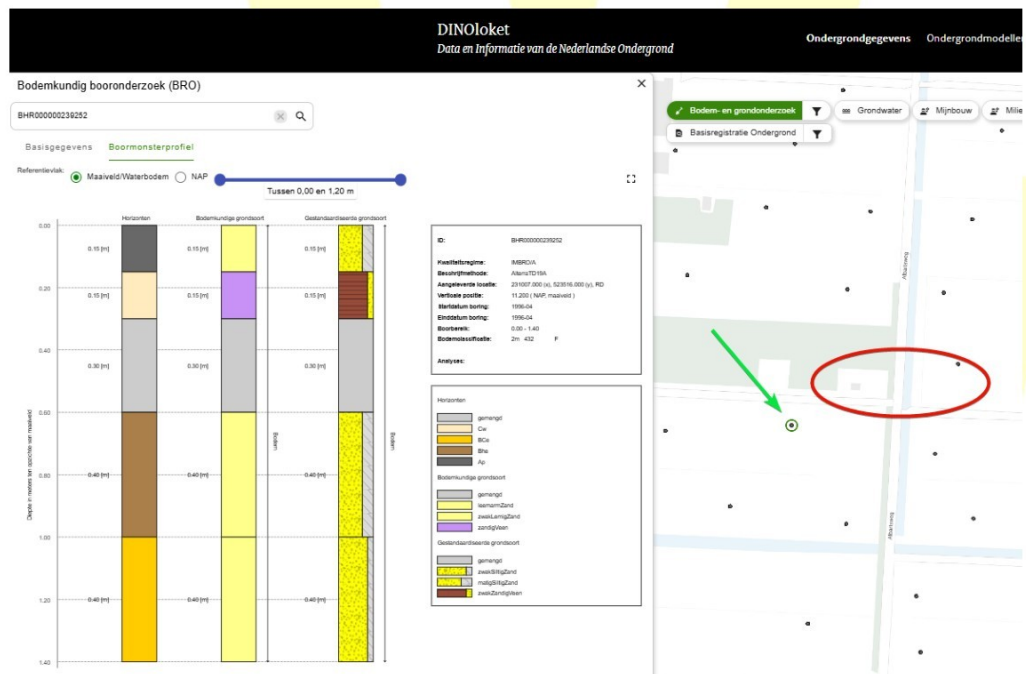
DINOloket
Data en Informatie van de Nederlandse Ondergrond

Ondergrondgegevens Ondergrondmodellen

Bodemkundig booronderzoek (BRO)

BHR000000239252

Basisgegevens Boormonsterprofiel

Referentievlak: Maaiveld/Waterbodem NAP

Tussen 0,00 en 1,20 m

Horizonten Bodemkundige grondsoort Gestandaardiseerde grondsoort

| Diepte | Horizonten | Bodemkundige grondsoort | Gestandaardiseerde grondsoort |
|---|---|---|---|
| 0.00 | 0.15 [m] | 0.15 [m] | 0.15 [m] |
| 0.20 | 0.15 [m] | 0.15 [m] | 0.15 [m] |
| 0.40 | 0.30 [m] | 0.30 [m] | 0.30 [m] |
| 0.80 | 0.40 [m] | 0.40 [m] | 0.40 [m] |
| 1.20 | 0.40 [m] | 0.40 [m] | 0.40 [m] |

0.00 0.20 0.40 0.60 0.80 1.00 1.20 1.40

Diepte in meters ten opzichte van maaiveld

Bodem Bodem

ID: BHR000000239252
Kwaliteitsregime: IMBRO/A
Beschrijfmethode: AltersTD19A
Aangeleverde locatie: 231007.000 (x), 523516.000 (y), RD
Verticale positie: 11.200 ( NAP, maaiveld )
Startdatum boring: 1996-04
Einddatum boring: 1996-04
Boorbereik: 0.00 - 1.40
Bodemclassificatie: 2m 432 F

Analyses:

Horizonten
gemengd
Cw
BCe
Bhe
Ap

Bodemkundige grondsoort
gemengd
leemarmZand
zwakLemigZand
zandigVeen

Gestandaardiseerde grondsoort
gemengd
zwakSiltigZand
matigSiltigZand
zwakZandigVeen

Bodem- en grondonderzoek
Grondwater
Mijnbouw
Milie
Basisregistratie Ondergrond

Alfkenweg
Alfkenweg